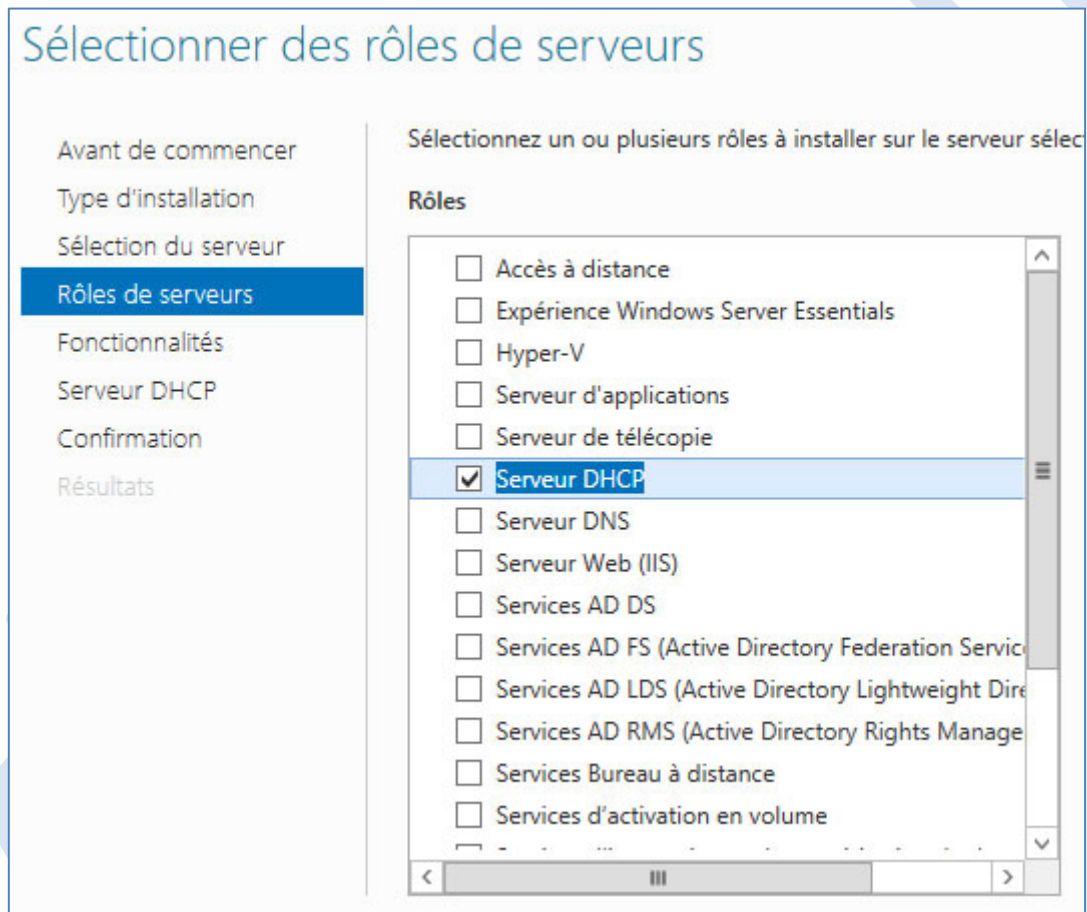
Sélectionner des rôles de serveurs

Avant de commencer
Type d'installation
Sélection du serveur
Rôles de serveurs
Fonctionnalités
Serveur DHCP
Confirmation
Résultats

Sélectionnez un ou plusieurs rôles à installer sur le serveur sélec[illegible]

Rôles

Accès à distance
Expérience Windows Server Essentials
Hyper-V
Serveur d'applications
Serveur de télécopie
Serveur DHCP
Serveur DNS
Serveur Web (IIS)
Services AD DS
Services AD FS (Active Directory Federation Servic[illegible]
Services AD LDS (Active Directory Lightweight Dire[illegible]
Services AD RMS (Active Directory Rights Manage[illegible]
Services Bureau à distance
Services d'activation en volume
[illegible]